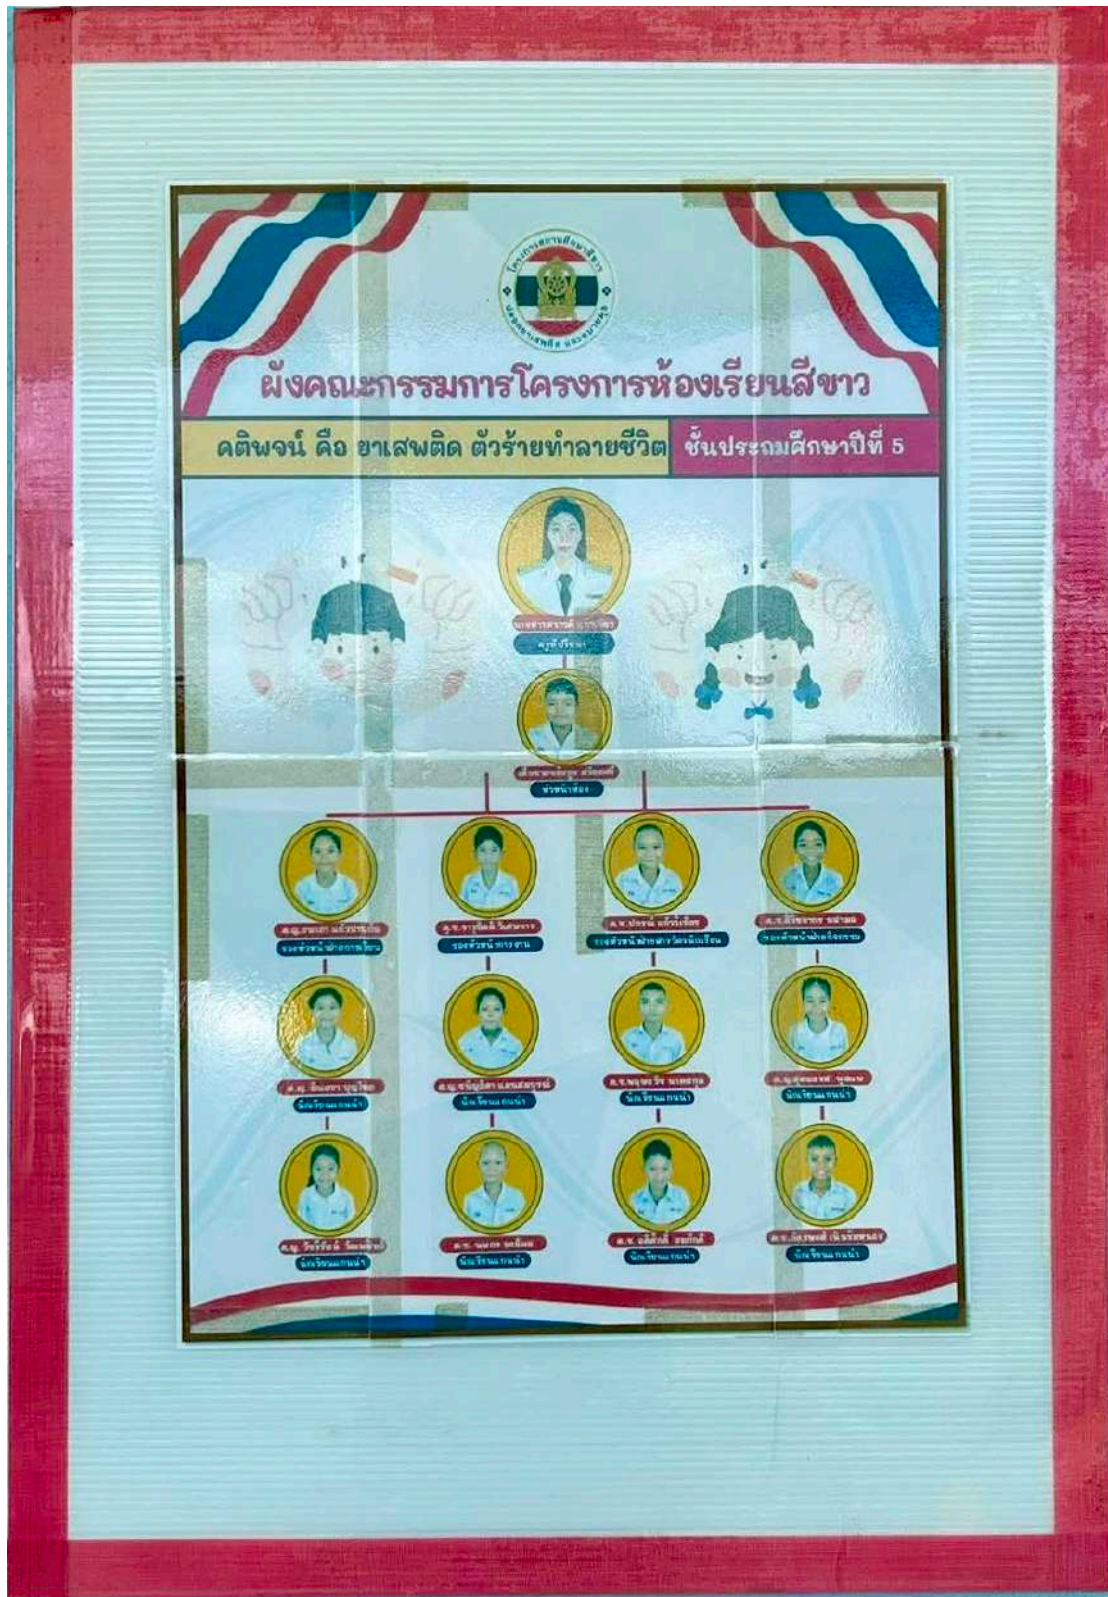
โครงการสถานศึกษาสีขาว
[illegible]

ผังคณะกรรมการโครงการห้องเรียนสีขาว

คติพจน์ คือ ยาเสพติด ตัวร้ายทำลายชีวิต

ชั้นประถมศึกษาปีที่ 5

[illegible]
ครูที่ปรึกษา

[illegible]
หัวหน้าห้อง

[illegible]
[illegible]

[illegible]
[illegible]

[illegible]
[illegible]

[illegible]
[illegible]

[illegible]
นักเรียนแกนนำ

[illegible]
นักเรียนแกนนำ

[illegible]
นักเรียนแกนนำ

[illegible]
นักเรียนแกนนำ

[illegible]
นักเรียนแกนนำ

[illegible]
นักเรียนแกนนำ

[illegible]
นักเรียนแกนนำ

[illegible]
นักเรียนแกนนำ